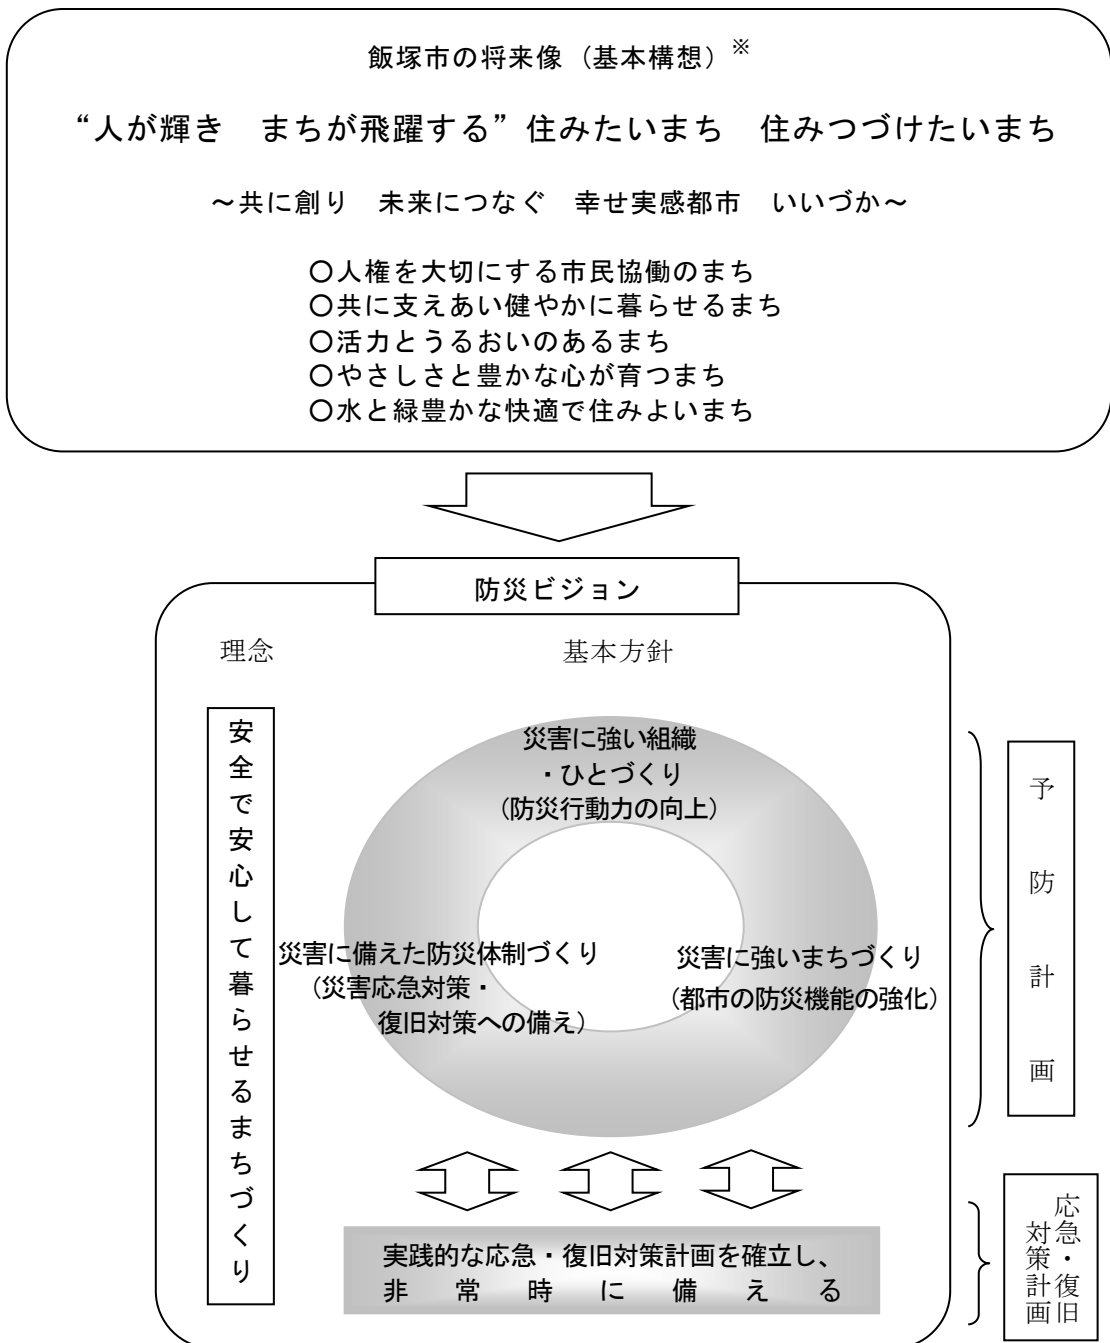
飯塚市の将来像（基本構想）※

“人が輝き　まちが飛躍する”住みたいまち　住みつづけたいまち

～共に創り　未来につなぐ　幸せ実感都市　いいづか～

○人権を大切にする市民協働のまち
○共に支えあい健やかに暮らせるまち
○活力とうるおいのあるまち
○やさしさと豊かな心が育つまち
○水と緑豊かな快適で住みよいまち

防災ビジョン

理念

基本方針

安全で安心して暮らせるまちづくり

災害に強い組織・ひとづくり（防災行動力の向上）

災害に備えた防災体制づくり（災害応急対策・復旧対策への備え）

災害に強いまちづくり（都市の防災機能の強化）

予防計画

実践的な応急・復旧対策計画を確立し、非常時に備える

応急・復旧対策計画